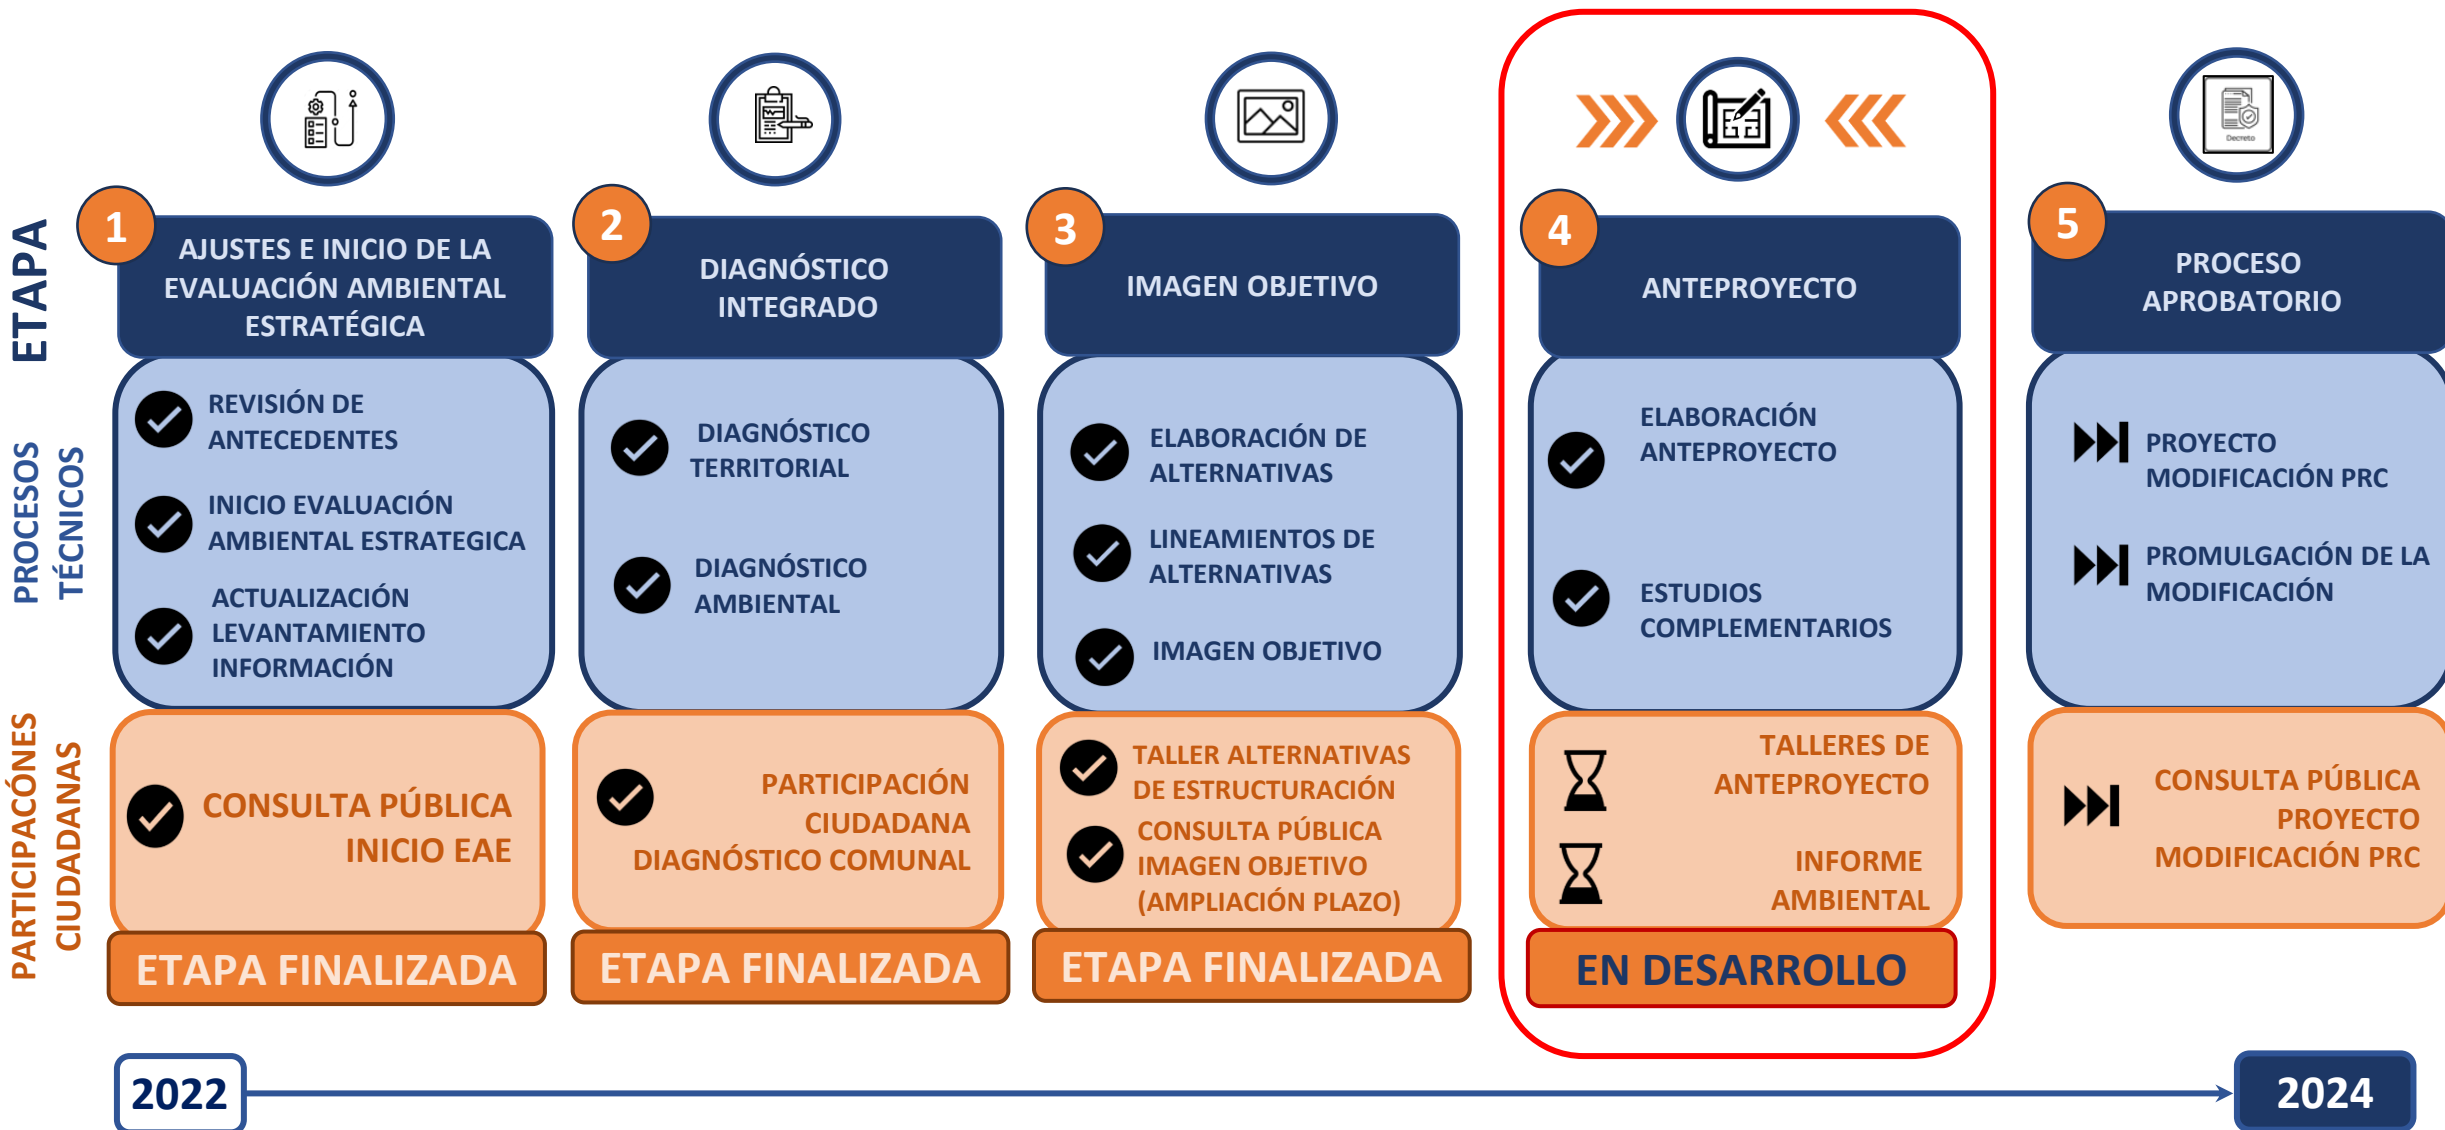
ETAPA

PROCESOS TÉCNICOS

PARTICIPACÓNES CIUDADANAS

1 AJUSTES E INICIO DE LA EVALUACIÓN AMBIENTAL ESTRATÉGICA

REVISIÓN DE ANTECEDENTES

INICIO EVALUACIÓN AMBIENTAL ESTRATEGICA

ACTUALIZACIÓN LEVANTAMIENTO INFORMACIÓN

CONSULTA PÚBLICA INICIO EAE

ETAPA FINALIZADA

2 DIAGNÓSTICO INTEGRADO

DIAGNÓSTICO TERRITORIAL

DIAGNÓSTICO AMBIENTAL

PARTICIPACIÓN CIUDADANA DIAGNÓSTICO COMUNAL

ETAPA FINALIZADA

3 IMAGEN OBJETIVO

ELABORACIÓN DE ALTERNATIVAS

LINEAMIENTOS DE ALTERNATIVAS

IMAGEN OBJETIVO

TALLER ALTERNATIVAS DE ESTRUCTURACIÓN

CONSULTA PÚBLICA IMAGEN OBJETIVO (AMPLIACIÓN PLAZO)

ETAPA FINALIZADA

4 ANTEPROYECTO

ELABORACIÓN ANTEPROYECTO

ESTUDIOS COMPLEMENTARIOS

TALLERES DE ANTEPROYECTO

INFORME AMBIENTAL

EN DESARROLLO

Decreto

5 PROCESO APROBATORIO

PROYECTO MODIFICACIÓN PRC

PROMULGACIÓN DE LA MODIFICACIÓN

CONSULTA PÚBLICA PROYECTO MODIFICACIÓN PRC

2022

2024